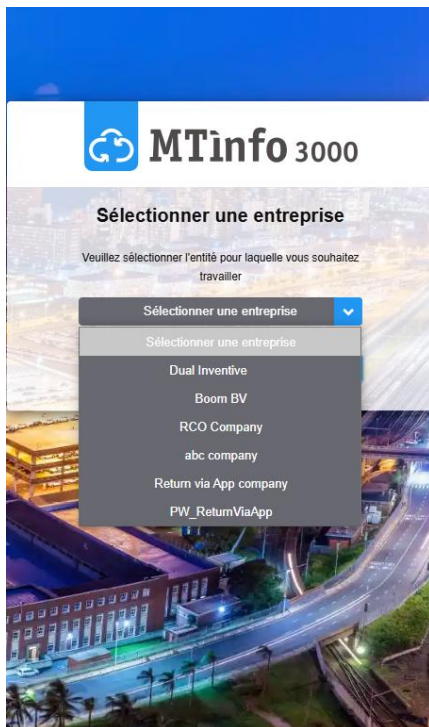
MTinfo 3000

Sélectionner une entreprise

Veuillez sélectionner l'entité pour laquelle vous souhaitez travailler

Sélectionner une entreprise

Sélectionner une entreprise
Dual Inventive
Boom BV
RCO Company
abc company
Return via App company
PW_ReturnViaApp